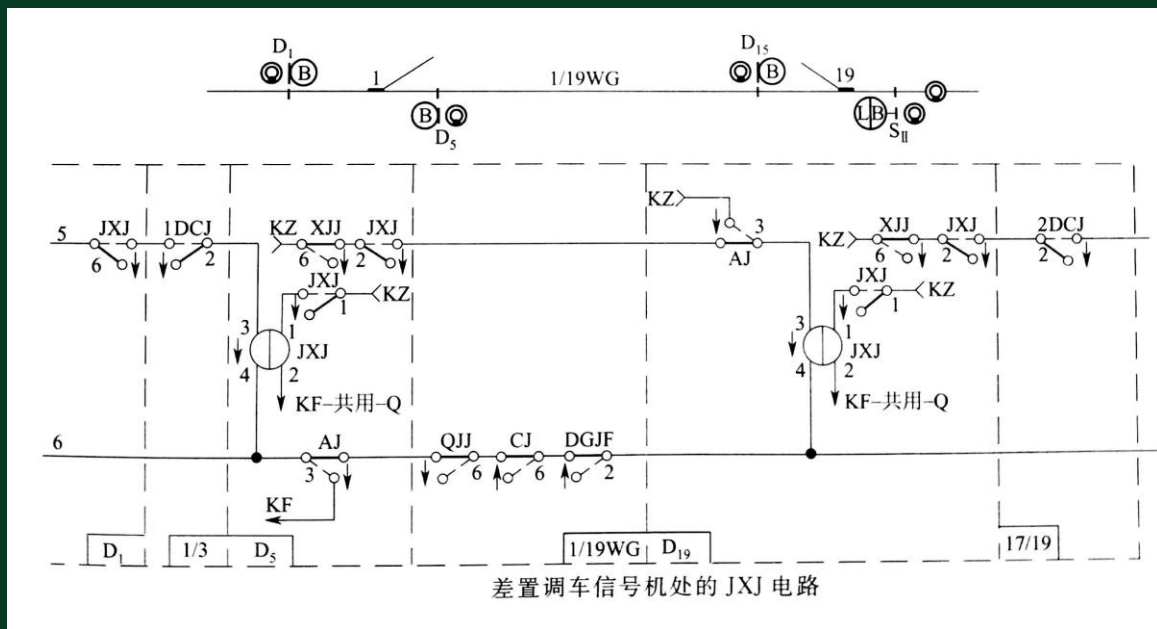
$D_1$ B 1 1/19WG $D_{15}$ B 19 B $D_5$ LB $S_{II}$

5 JXJ 6 1DCJ 2 KZ XJJ 6 JXJ 2 KZ 3 AJ KZ XJJ 6 JXJ 2 2DCJ 2

JXJ 1 KZ JXJ 1 KZ

3 4 1 JXJ 2 KF–共用–Q 3 4 1 JXJ 2 KF–共用–Q

6 AJ 3 KF QJJ 6 CJ 6 DGJF 2

$D_1$ 1/3 $D_5$ 1/19WG $D_{19}$ 17/19

差置调车信号机处的 JXJ 电路